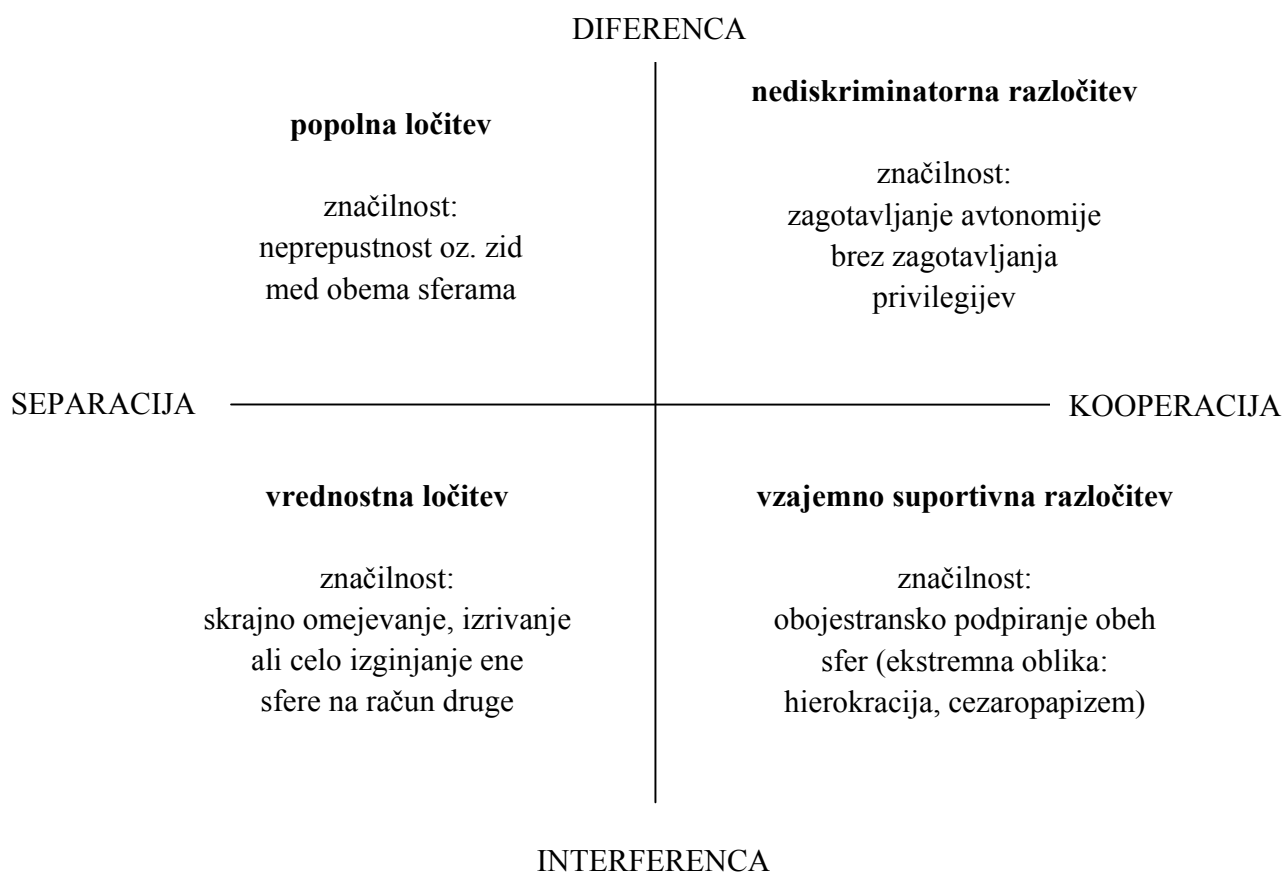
DIFERENCA

**popolna ločitev**

značilnost:
neprepustnost oz. zid med obema sferama

**nediskriminatorna razločitev**

značilnost:
zagotavljanje avtonomije brez zagotavljanja privilegijev

SEPARACIJA

KOOPERACIJA

**vrednostna ločitev**

značilnost:
skrajno omejevanje, izrivanje ali celo izginjanje ene sfere na račun druge

**vzajemno suportivna razločitev**

značilnost:
obojestransko podpiranje obeh sfer (ekstremna oblika: hierokracija, cezaropapizem)

INTERFERENCA